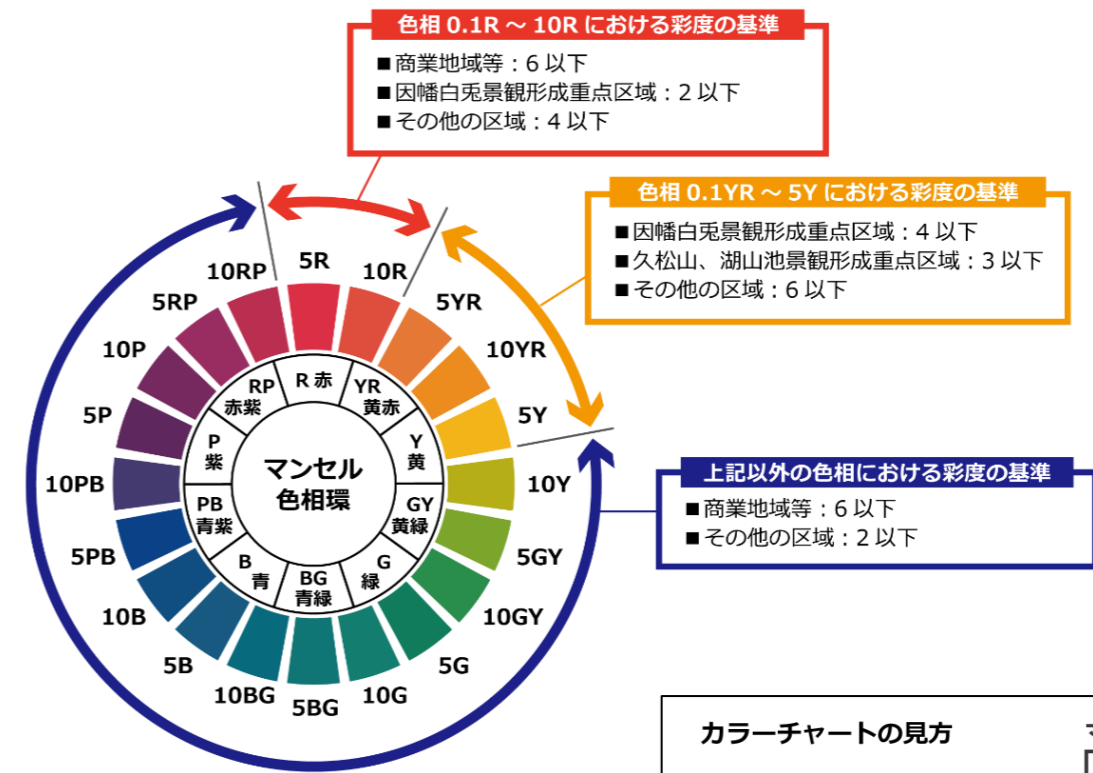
色相 0.1R ～ 10R における彩度の基準
■商業地域等：6 以下
■因幡白兎景観形成重点区域：2 以下
■その他の区域：4 以下

色相 0.1YR ～ 5Y における彩度の基準
■因幡白兎景観形成重点区域：4 以下
■久松山、湖山池景観形成重点区域：3 以下
■その他の区域：6 以下

上記以外の色相における彩度の基準
■商業地域等：6 以下
■その他の区域：2 以下

5R
10R
5YR
10YR
5Y
10Y
5GY
10GY
5G
10G
5BG
10BG
5B
10B
5PB
10PB
5P
10P
5RP
10RP

R 赤
YR 黄赤
Y 黄
GY 黄緑
G 緑
BG 青緑
B 青
PB 青紫
P 紫
RP 赤紫

マンセル色相環

カラーチャートの見方